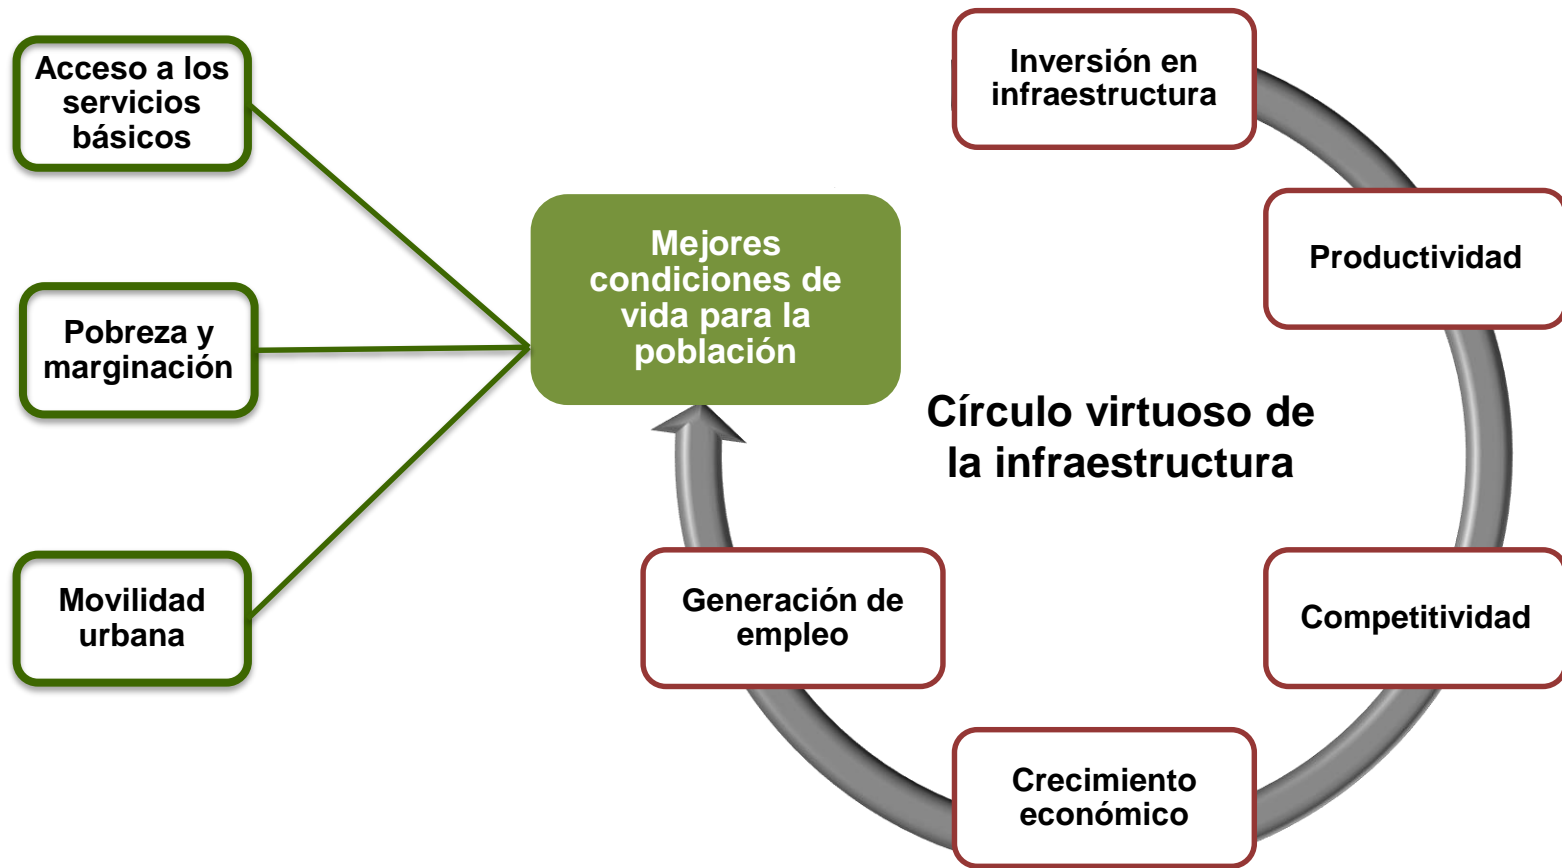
Acceso a los servicios básicos

Pobreza y marginación

Movilidad urbana

Mejores condiciones de vida para la población

Inversión en infraestructura

Productividad

Círculo virtuoso de la infraestructura

Competitividad

Crecimiento económico

Generación de empleo